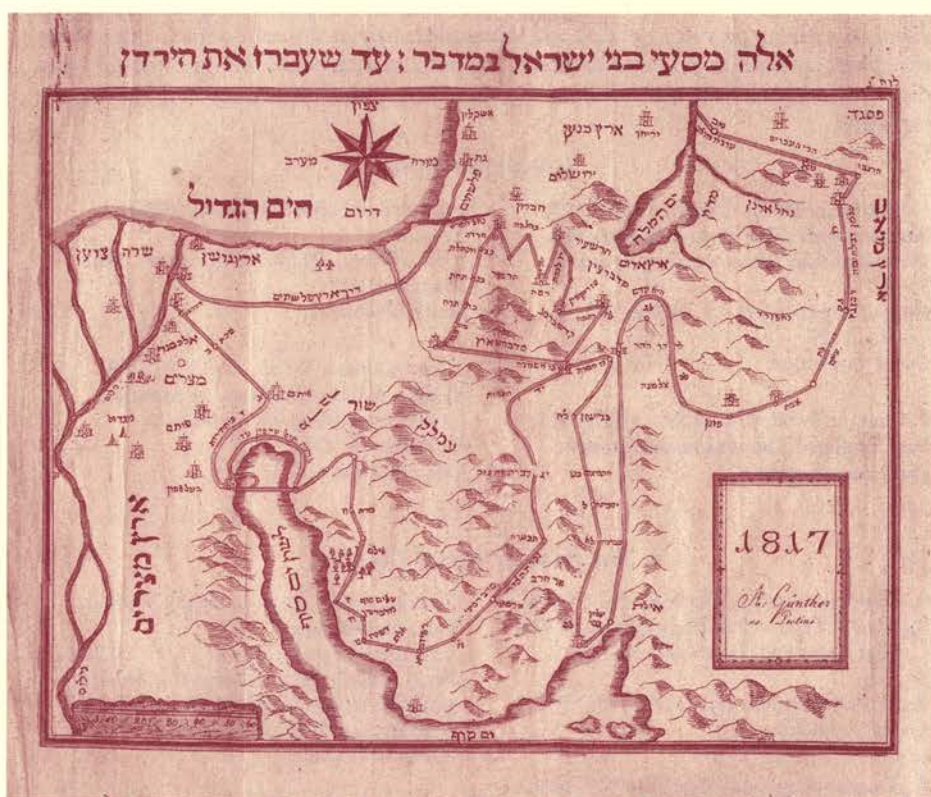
אלה מסעי בני ישראל במדבר : עד שעברו את הירדן

צפון
מערב
מזרח
דרום

הים הגדול

ארץ כנען
ירושלים
ים המלח
ארץ מואב
נחל ארנון
פסגה
ארץ גושן
דרך ארץ פלשתים
שדה צוען
מצרים
ארץ מצרים
שור
עמלק
ים סוף
ים קדם
פלשתים
חברון
ארץ אדום
מדבר צין
אילת
עציון גבר
רעמסס
סכות
אתם
בעל צפון

1817

A. Günther
in Berlin